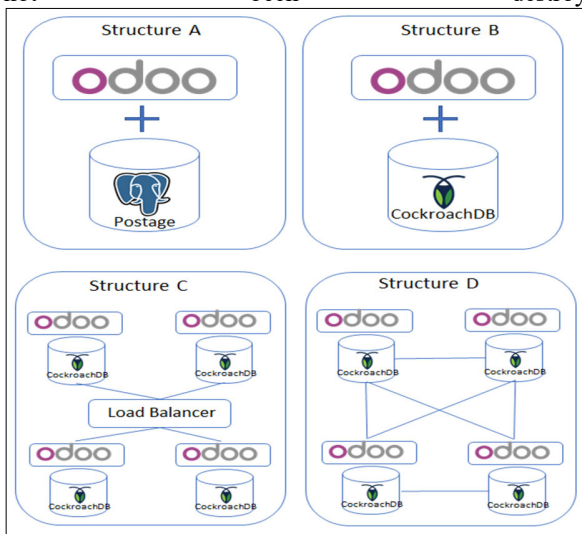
Structure A

odoo

+

Postage

Structure B

odoo

+

CockroachDB

Structure C

odoo

CockroachDB

odoo

CockroachDB

Load Balancer

odoo

CockroachDB

odoo

CockroachDB

Structure D

odoo

CockroachDB

odoo

CockroachDB

odoo

CockroachDB

odoo

CockroachDB